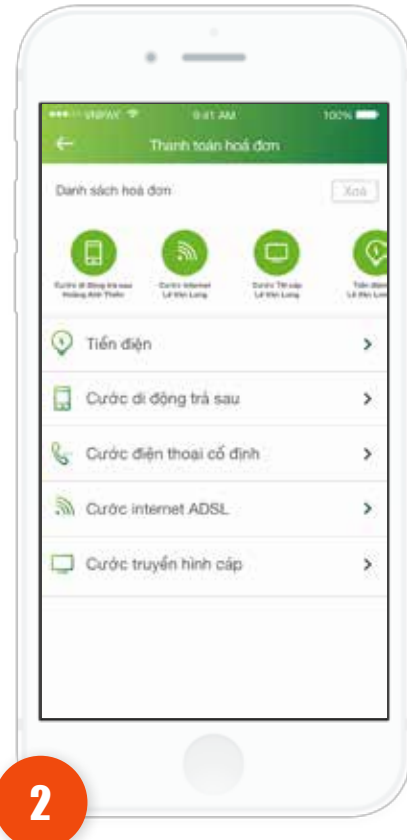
••••○ VNPAY 9:41 AM 100%

Thanh toán hoá đơn

Danh sách hoá đơn

Xoá

Cước di động trả sau Hoàng Anh Thiên

Cước Internet Lê Văn Long

Cước TH cáp Lê Văn Long

Tiền điện Lê Văn Long

Tiền điện

Cước di động trả sau

Cước điện thoại cố định

Cước internet ADSL

Cước truyền hình cáp

2